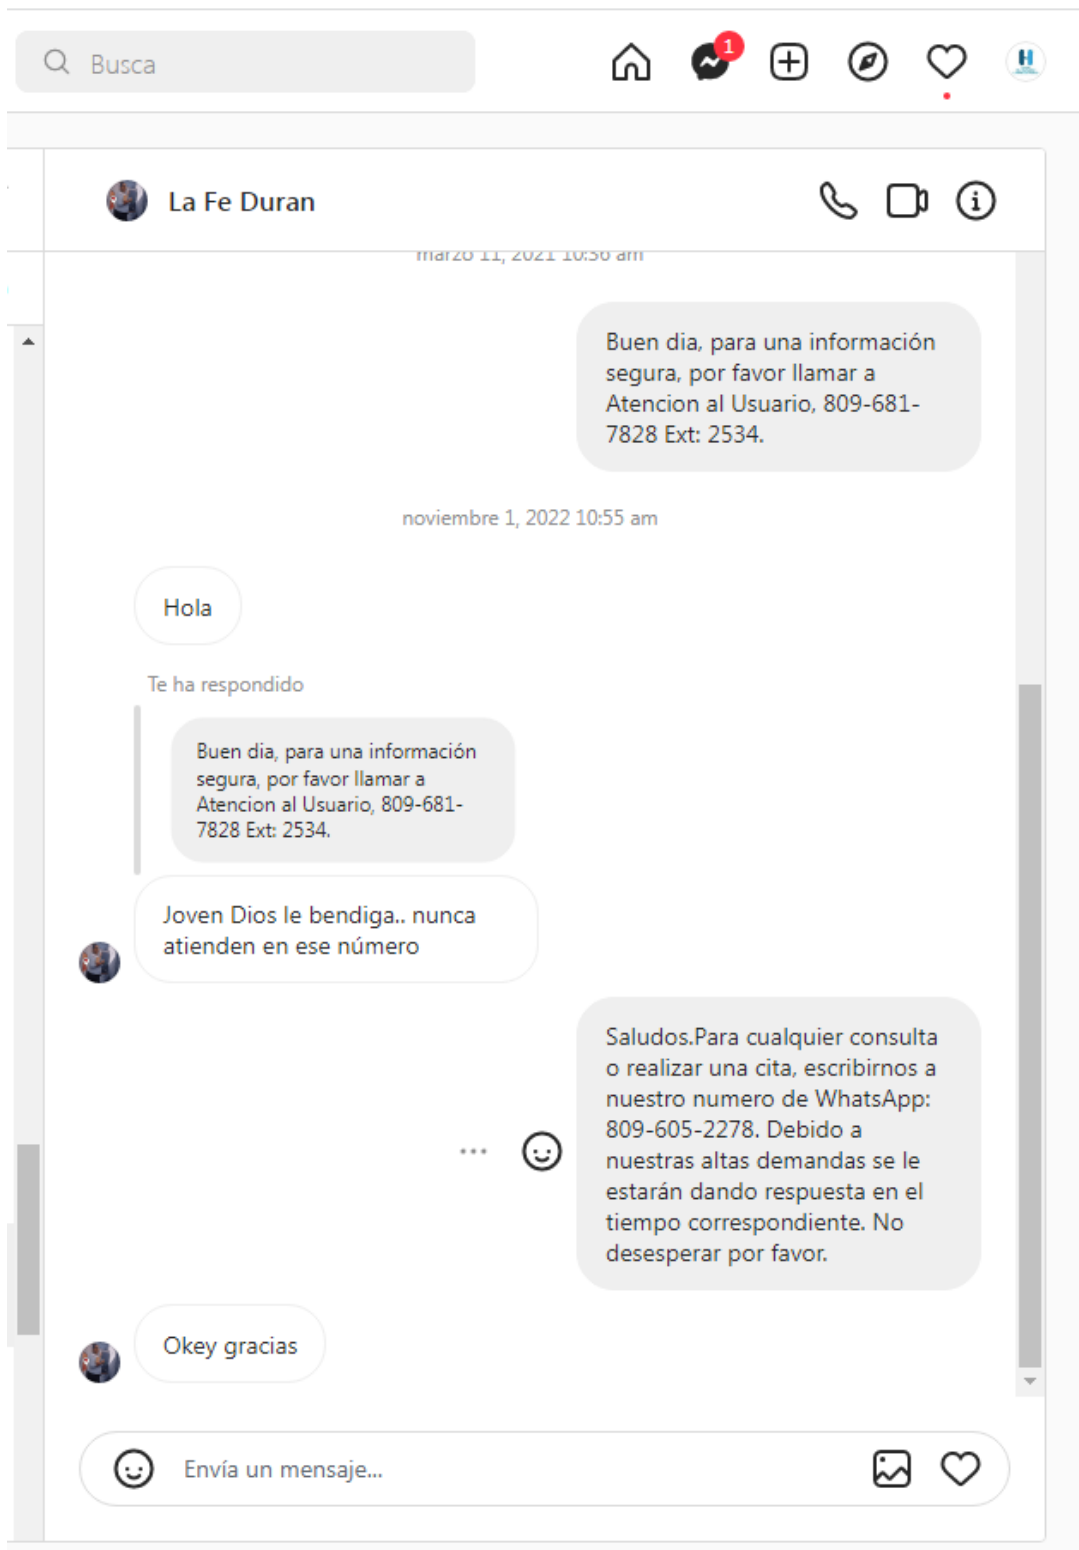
Busca

1

La Fe Duran

marzo 11, 2021 10:36 am

Buen dia, para una información segura, por favor llamar a Atencion al Usuario, 809-681-7828 Ext: 2534.

noviembre 1, 2022 10:55 am

Hola

Te ha respondido

Buen dia, para una información segura, por favor llamar a Atencion al Usuario, 809-681-7828 Ext: 2534.

Joven Dios le bendiga.. nunca atienden en ese número

Saludos.Para cualquier consulta o realizar una cita, escribirnos a nuestro numero de WhatsApp: 809-605-2278. Debido a nuestras altas demandas se le estarán dando respuesta en el tiempo correspondiente. No desesperar por favor.

Okey gracias

Envía un mensaje...